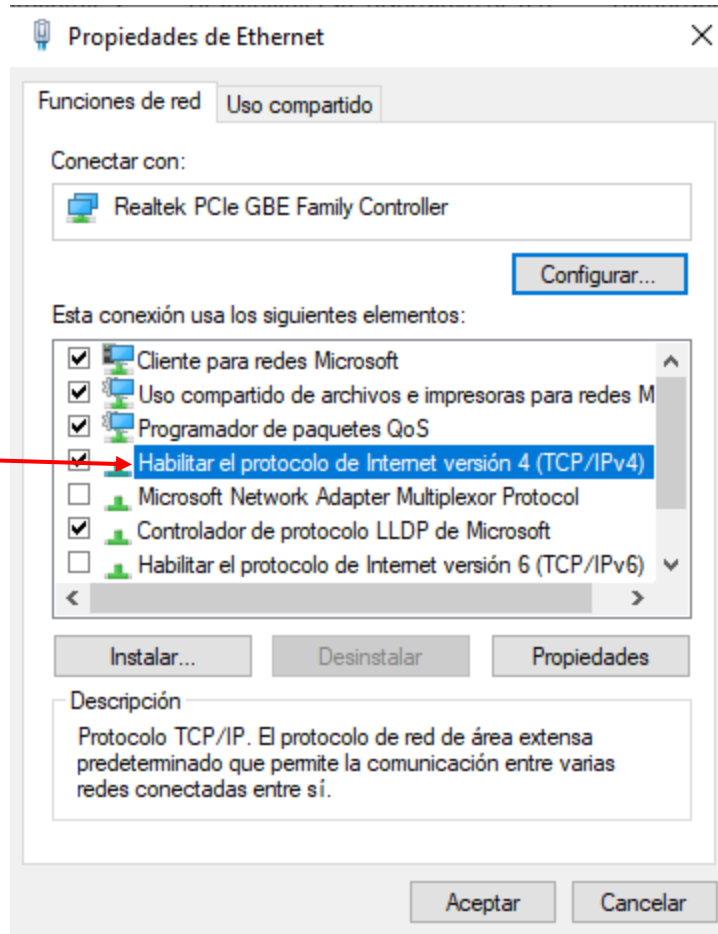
Propiedades de Ethernet

Funciones de red | Uso compartido

Conectar con:

Realtek PCIe GBE Family Controller

Configurar...

Esta conexión usa los siguientes elementos:

Cliente para redes Microsoft
Uso compartido de archivos e impresoras para redes M
Programador de paquetes QoS
Habilitar el protocolo de Internet versión 4 (TCP/IPv4)
Microsoft Network Adapter Multiplexor Protocol
Controlador de protocolo LLDP de Microsoft
Habilitar el protocolo de Internet versión 6 (TCP/IPv6)

Instalar... | Desinstalar | Propiedades

Descripción

Protocolo TCP/IP. El protocolo de red de área extensa predeterminado que permite la comunicación entre varias redes conectadas entre sí.

Aceptar | Cancelar